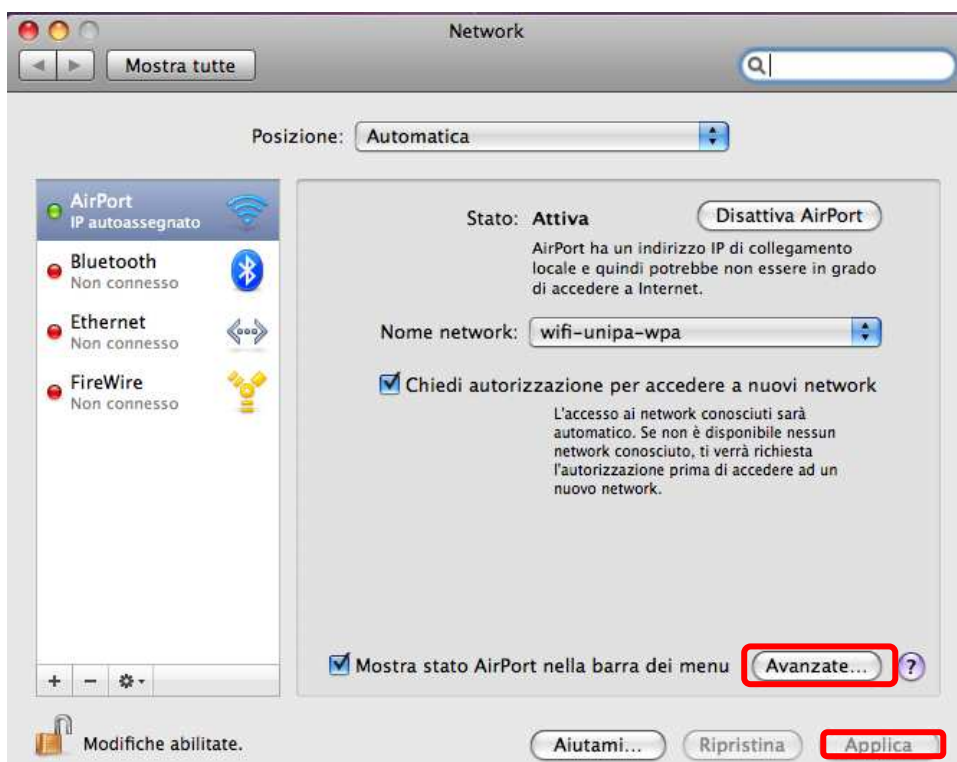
Network

Mostra tutte

Posizione: Automatica

AirPort
IP autoassegnato

Bluetooth
Non connesso

Ethernet
Non connesso

FireWire
Non connesso

+ − ⚙

Stato: Attiva

Disattiva AirPort

AirPort ha un indirizzo IP di collegamento locale e quindi potrebbe non essere in grado di accedere a Internet.

Nome network: wifi-unipa-wpa

Chiedi autorizzazione per accedere a nuovi network

L'accesso ai network conosciuti sarà automatico. Se non è disponibile nessun network conosciuto, ti verrà richiesta l'autorizzazione prima di accedere ad un nuovo network.

Mostra stato AirPort nella barra dei menu

Avanzate...

?

Modifiche abilitate.

Aiutami...

Ripristina

Applica